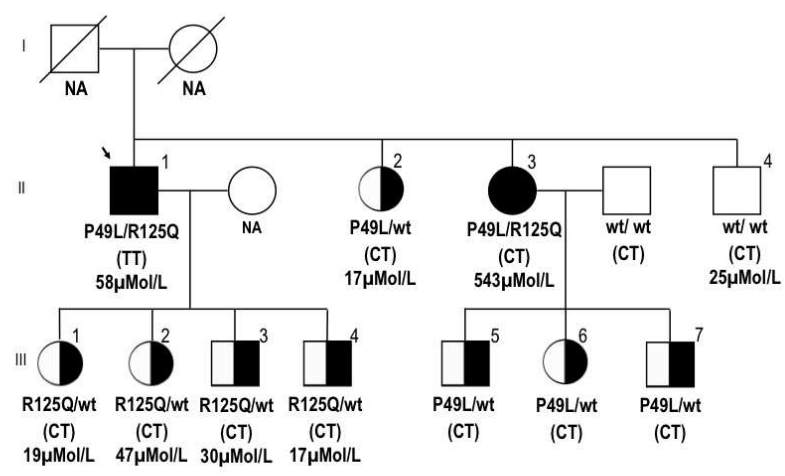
I

NA

NA

II

1

P49L/R125Q
(TT)
58μMol/L

NA

2

P49L/wt
(CT)
17μMol/L

3

P49L/R125Q
(CT)
543μMol/L

wt/ wt
(CT)

4

wt/ wt
(CT)
25μMol/L

III

1

R125Q/wt
(CT)
19μMol/L

2

R125Q/wt
(CT)
47μMol/L

3

R125Q/wt
(CT)
30μMol/L

4

R125Q/wt
(CT)
17μMol/L

5

P49L/wt
(CT)

6

P49L/wt
(CT)

7

P49L/wt
(CT)